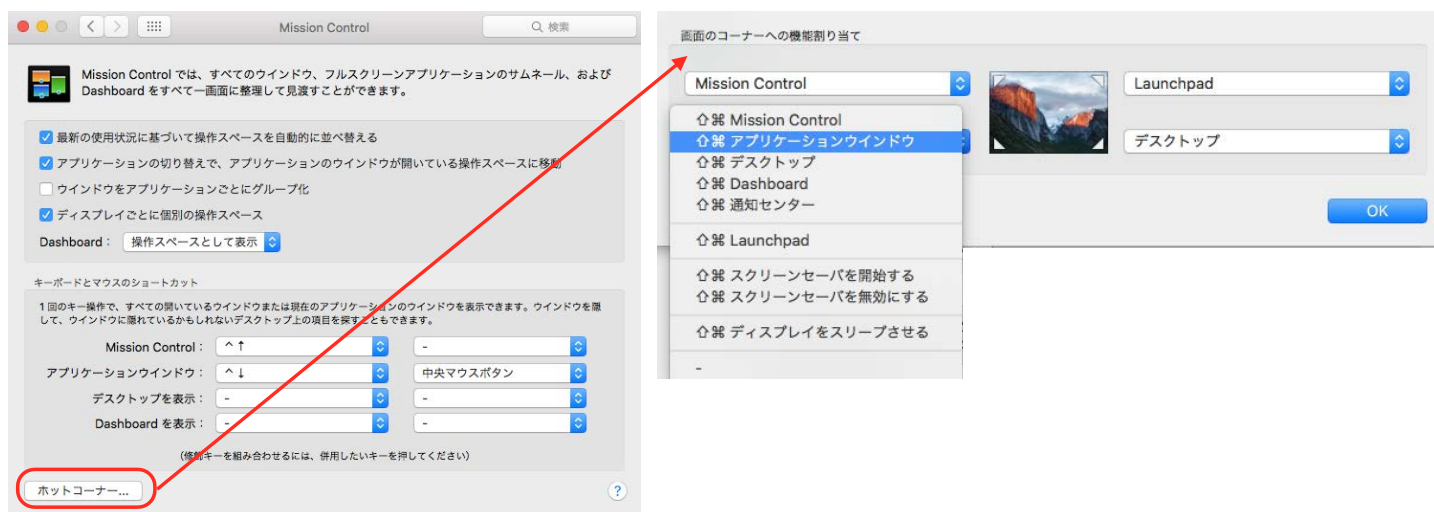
Mission Control

検索

Mission Control では、すべてのウインドウ、フルスクリーンアプリケーションのサムネール、および Dashboard をすべて一画面に整理して見渡すことができます。

最新の使用状況に基づいて操作スペースを自動的に並べ替える

アプリケーションの切り替えで、アプリケーションのウインドウが開いている操作スペースに移動

ウインドウをアプリケーションごとにグループ化

ディスプレイごとに個別の操作スペース

Dashboard： 操作スペースとして表示

キーボードとマウスのショートカット

1 回のキー操作で、すべての開いているウインドウまたは現在のアプリケーションのウインドウを表示できます。ウインドウを隠して、ウインドウに隠れているかもしれないデスクトップ上の項目を探すこともできます。

| | | |
|---|---|---|
| Mission Control： | ^↑ | - |
| アプリケーションウインドウ： | ^↓ | 中央マウスボタン |
| デスクトップを表示： | - | - |
| Dashboard を表示： | - | - |

(修飾キーを組み合わせるには、併用したいキーを押してください)

ホットコーナー...

?

画面のコーナーへの機能割り当て

Mission Control

Launchpad

デスクトップ

⇧⌘ Mission Control
⇧⌘ アプリケーションウインドウ
⇧⌘ デスクトップ
⇧⌘ Dashboard
⇧⌘ 通知センター
⇧⌘ Launchpad
⇧⌘ スクリーンセーバを開始する
⇧⌘ スクリーンセーバを無効にする
⇧⌘ ディスプレイをスリープさせる
-

OK